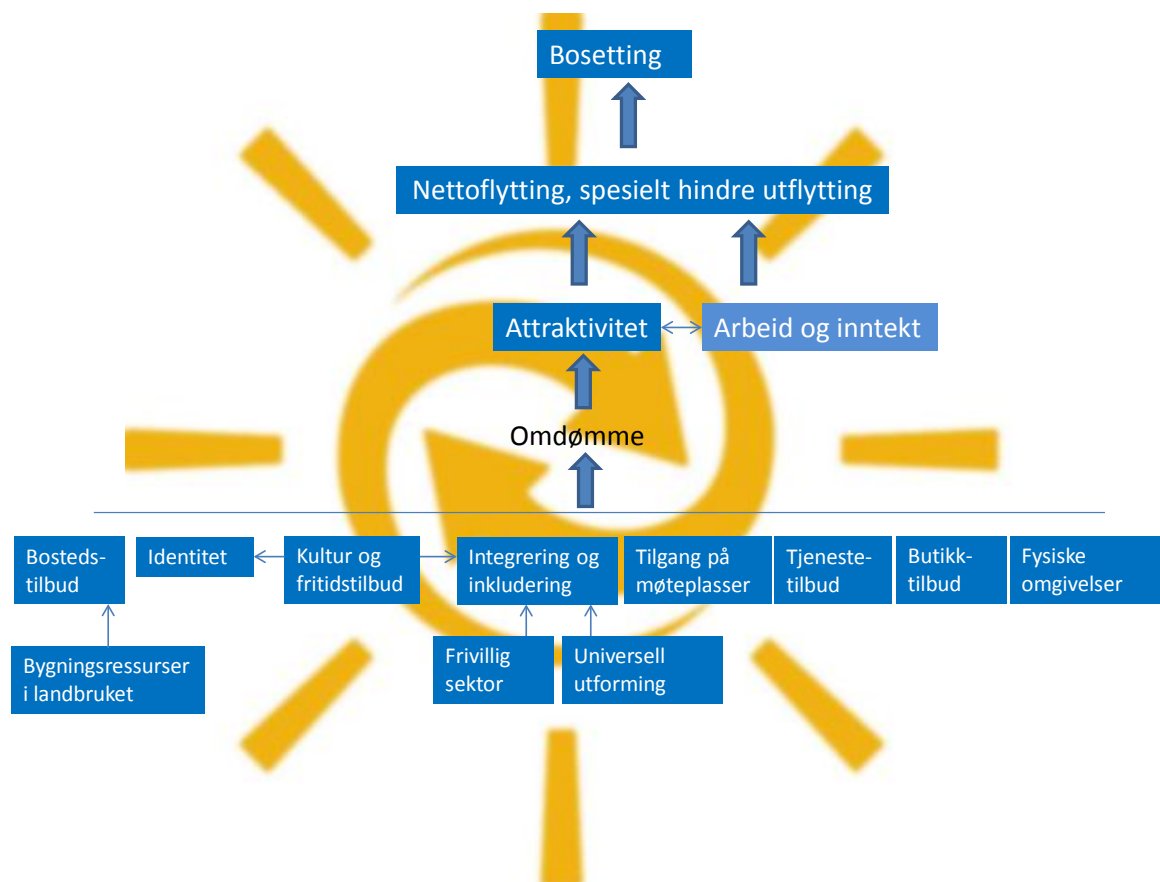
Bosetting

Nettoflytting, spesielt hindre utflytting

Attraktivitet

Arbeid og inntekt

Omdømme

Bosteds-tilbud

Identitet

Kultur og fritidstilbud

Integrering og inkludering

Tilgang på møteplasser

Tjeneste-tilbud

Butikk-tilbud

Fysiske omgivelser

Bygningsressurser i landbruket

Frivillig sektor

Universell utforming